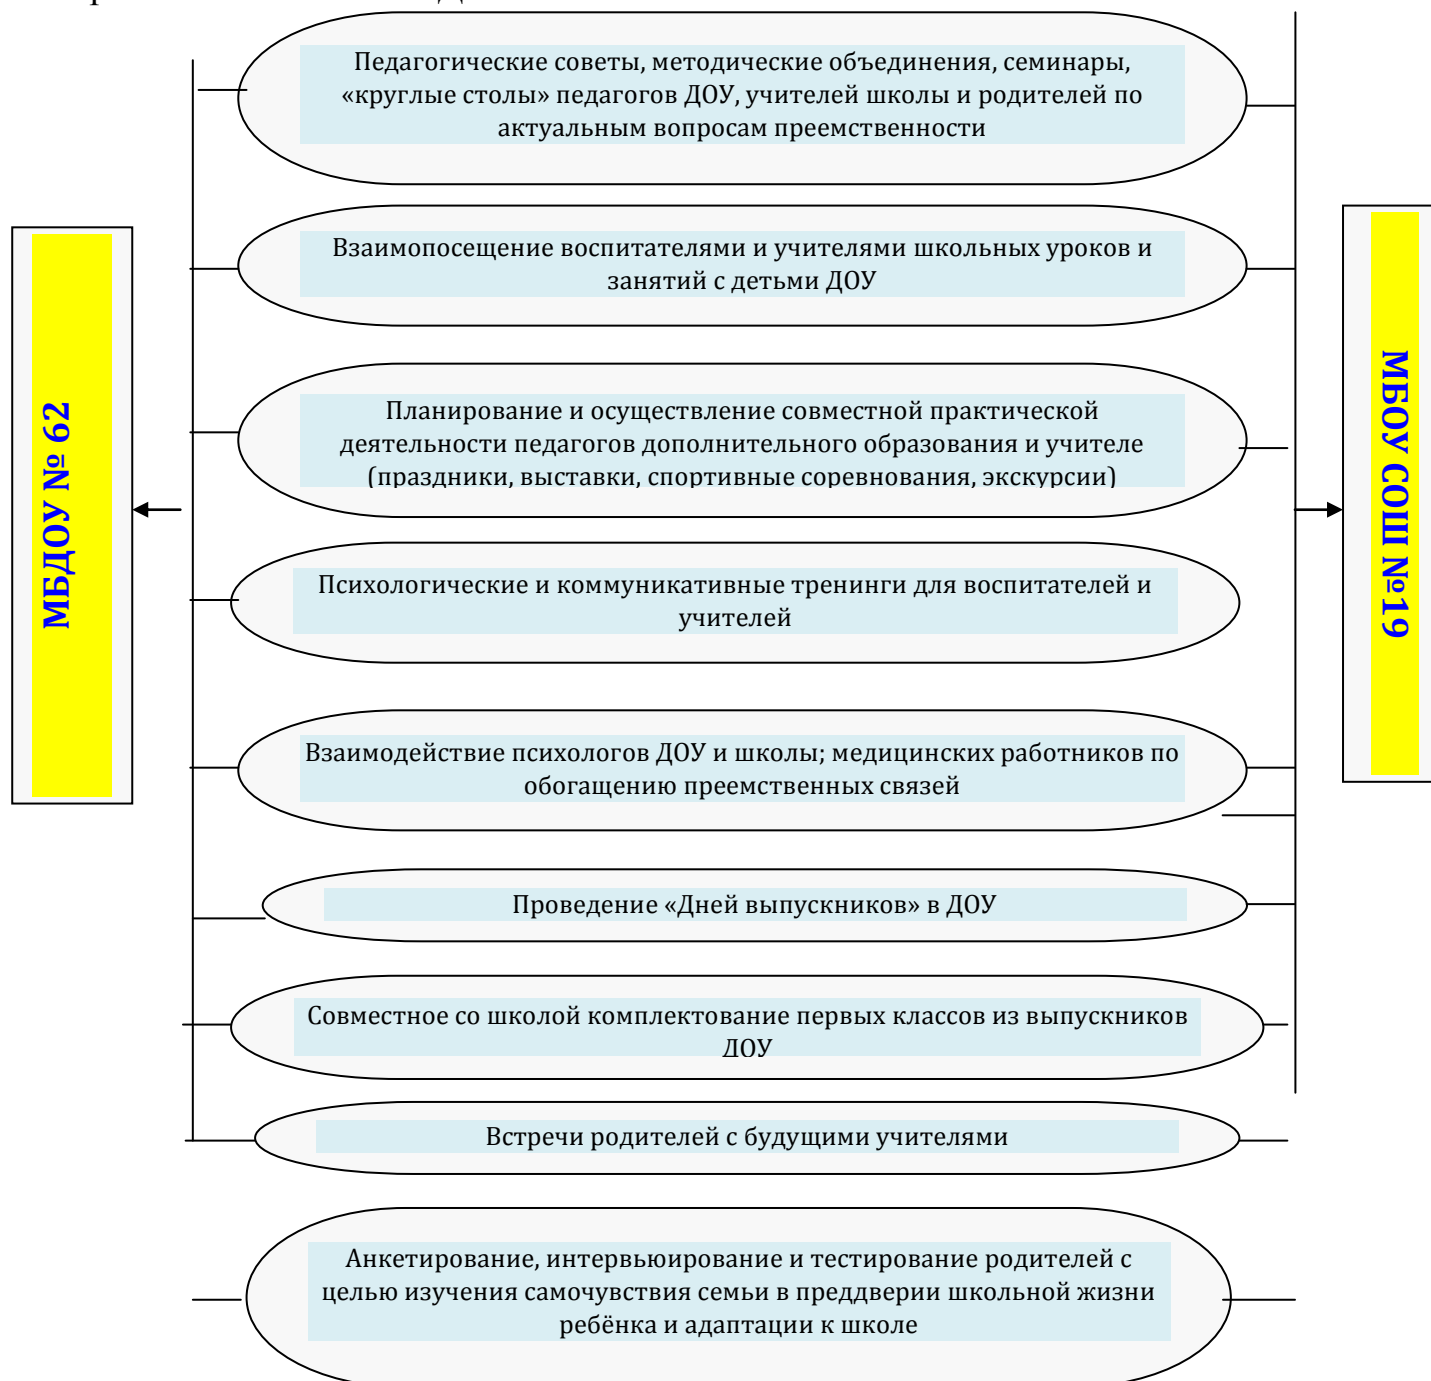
МБДОУ № 62

Педагогические советы, методические объединения, семинары, «круглые столы» педагогов ДОУ, учителей школы и родителей по актуальным вопросам преемственности

Взаимопосещение воспитателями и учителями школьных уроков и занятий с детьми ДОУ

Планирование и осуществление совместной практической деятельности педагогов дополнительного образования и учителе (праздники, выставки, спортивные соревнования, экскурсии)

Психологические и коммуникативные тренинги для воспитателей и учителей

Взаимодействие психологов ДОУ и школы; медицинских работников по обогащению преемственных связей

Проведение «Дней выпускников» в ДОУ

Совместное со школой комплектование первых классов из выпускников ДОУ

Встречи родителей с будущими учителями

Анкетирование, интервьюирование и тестирование родителей с целью изучения самочувствия семьи в преддверии школьной жизни ребёнка и адаптации к школе

МБОУ СОШ №19